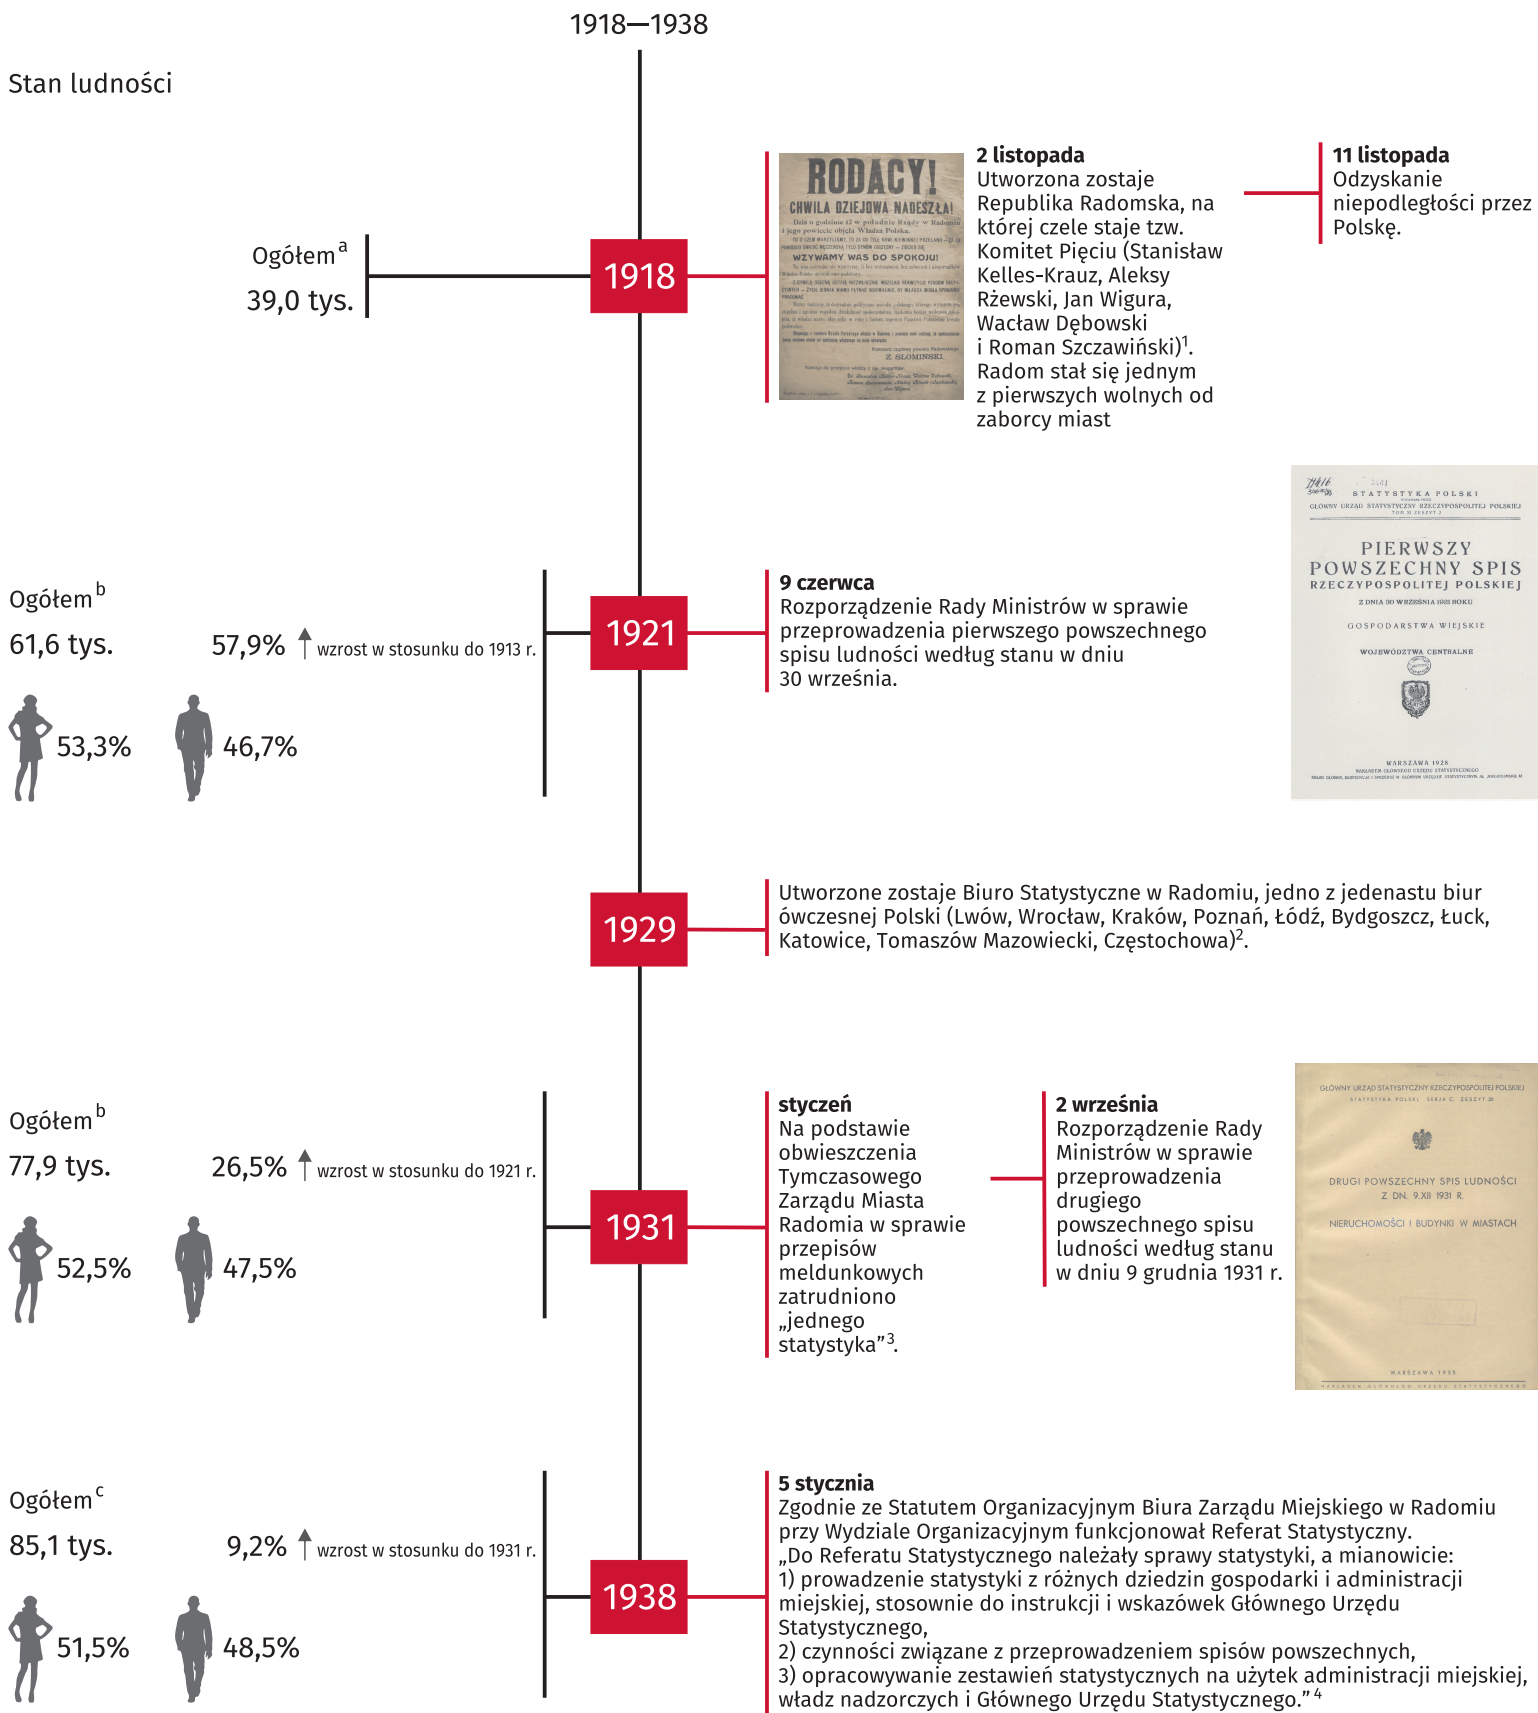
1918—1938

Stan ludności

Ogółem$^{a}$
39,0 tys.

1918

RODACY!
CHWILA DZIEJOWA NADESZŁA!
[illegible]
WZYWAMY WAS DO SPOKOJU!
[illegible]
Z. SŁOMIŃSKI.
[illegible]

2 listopada
Utworzona zostaje Republika Radomska, na której czele staje tzw. Komitet Pięciu (Stanisław Kelles-Krauz, Aleksy Rżewski, Jan Wigura, Wacław Dębowski i Roman Szczawiński)$^{1}$. Radom stał się jednym z pierwszych wolnych od zaborcy miast

11 listopada
Odzyskanie niepodległości przez Polskę.

STATYSTYKA POLSKI
GŁÓWNY URZĄD STATYSTYCZNY RZECZYPOSPOLITEJ POLSKIEJ
PIERWSZY POWSZECHNY SPIS RZECZYPOSPOLITEJ POLSKIEJ
Z DNIA 30 WRZEŚNIA 1921 ROKU
GOSPODARSTWA WIEJSKIE
WOJEWÓDZTWA CENTRALNE
WARSZAWA 1928

Ogółem$^{b}$
61,6 tys.
57,9% wzrost w stosunku do 1913 r.
53,3%
46,7%

1921

9 czerwca
Rozporządzenie Rady Ministrów w sprawie przeprowadzenia pierwszego powszechnego spisu ludności według stanu w dniu 30 września.

1929

Utworzone zostaje Biuro Statystyczne w Radomiu, jedno z jedenastu biur ówczesnej Polski (Lwów, Wrocław, Kraków, Poznań, Łódź, Bydgoszcz, Łuck, Katowice, Tomaszów Mazowiecki, Częstochowa)$^{2}$.

Ogółem$^{b}$
77,9 tys.
26,5% wzrost w stosunku do 1921 r.
52,5%
47,5%

1931

styczeń
Na podstawie obwieszczenia Tymczasowego Zarządu Miasta Radomia w sprawie przepisów meldunkowych zatrudniono „jednego statystyka”$^{3}$.

2 września
Rozporządzenie Rady Ministrów w sprawie przeprowadzenia drugiego powszechnego spisu ludności według stanu w dniu 9 grudnia 1931 r.

GŁÓWNY URZĄD STATYSTYCZNY RZECZYPOSPOLITEJ POLSKIEJ
STATYSTYKA POLSKI SERJA C. ZESZYT 26
DRUGI POWSZECHNY SPIS LUDNOŚCI Z DN. 9.XII 1931 R.
NIERUCHOMOŚCI I BUDYNKI W MIASTACH
WARSZAWA 1935

Ogółem$^{c}$
85,1 tys.
9,2% wzrost w stosunku do 1931 r.
51,5%
48,5%

1938

5 stycznia
Zgodnie ze Statutem Organizacyjnym Biura Zarządu Miejskiego w Radomiu przy Wydziale Organizacyjnym funkcjonował Referat Statystyczny.
„Do Referatu Statystycznego należały sprawy statystyki, a mianowicie:
1) prowadzenie statystyki z różnych dziedzin gospodarki i administracji miejskiej, stosownie do instrukcji i wskazówek Głównego Urzędu Statystycznego,
2) czynności związane z przeprowadzeniem spisów powszechnych,
3) opracowywanie zestawień statystycznych na użytek administracji miejskiej, władz nadzorczych i Głównego Urzędu Statystycznego.”$^{4}$